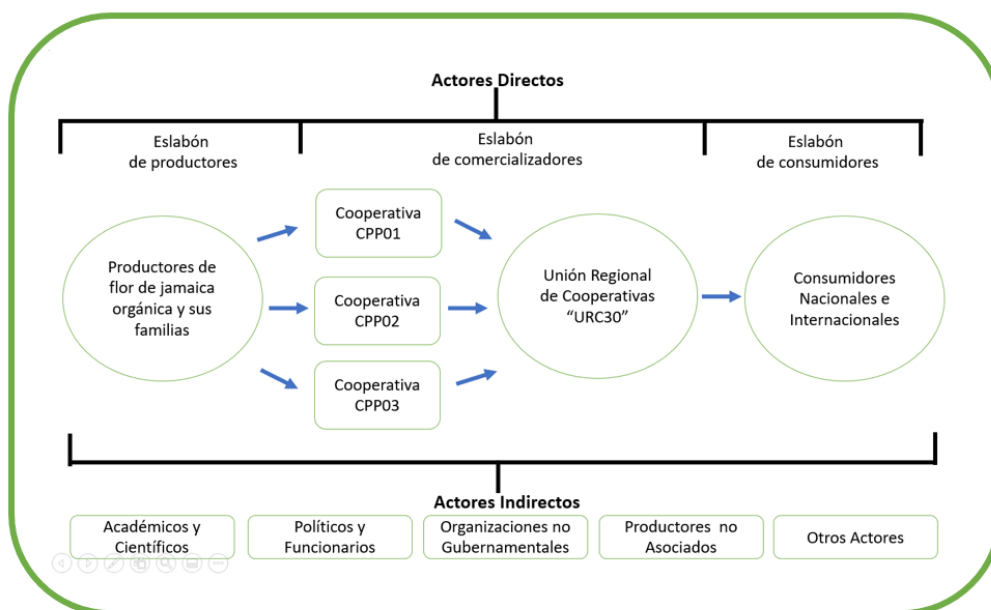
Actores Directos

Eslabón de productores

Eslabón de comercializadores

Eslabón de consumidores

Productores de flor de jamaica orgánica y sus familias

Cooperativa CPP01

Cooperativa CPP02

Cooperativa CPP03

Unión Regional de Cooperativas "URC30"

Consumidores Nacionales e Internacionales

Actores Indirectos

Académicos y Científicos

Políticos y Funcionarios

Organizaciones no Gubernamentales

Productores no Asociados

Otros Actores